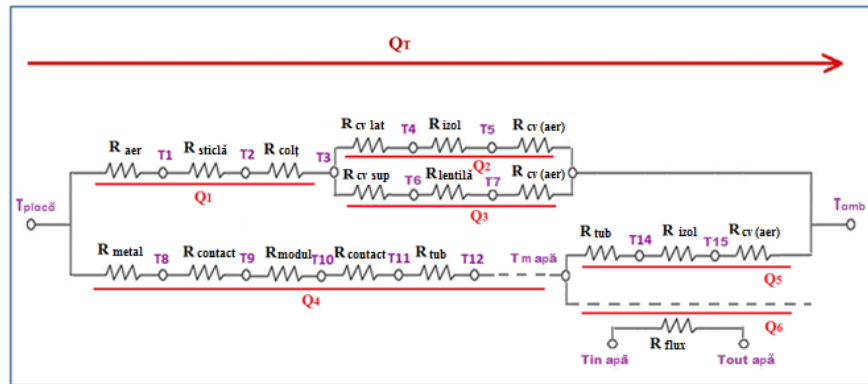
$Q_T$

$T_{placă}$

$R_{aer}$ T1 $R_{sticlă}$ T2 $R_{colț}$ T3

$Q_1$

$R_{cv\ lat}$ T4 $R_{izol}$ T5 $R_{cv\ (aer)}$

$Q_2$

$R_{cv\ sup}$ T6 $R_{lentilă}$ T7 $R_{cv\ (aer)}$

$Q_3$

$T_{amb}$

$R_{metal}$ T8 $R_{contact}$ T9 $R_{modul}$ T10 $R_{contact}$ T11 $R_{tub}$ T12 $T_{m\ apă}$

$Q_4$

$R_{tub}$ T14 $R_{izol}$ T15 $R_{cv\ (aer)}$

$Q_5$

$Q_6$

$R_{flux}$

$T_{in\ apă}$ $T_{out\ apă}$